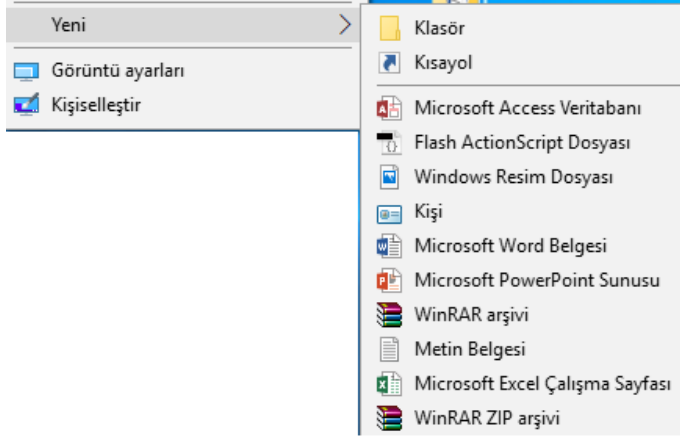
Yeni
Görüntü ayarları
Kişiselleştir

Klasör
Kısayol
Microsoft Access Veritabanı
Flash ActionScript Dosyası
Windows Resim Dosyası
Kişi
Microsoft Word Belgesi
Microsoft PowerPoint Sunusu
WinRAR arşivi
Metin Belgesi
Microsoft Excel Çalışma Sayfası
WinRAR ZIP arşivi